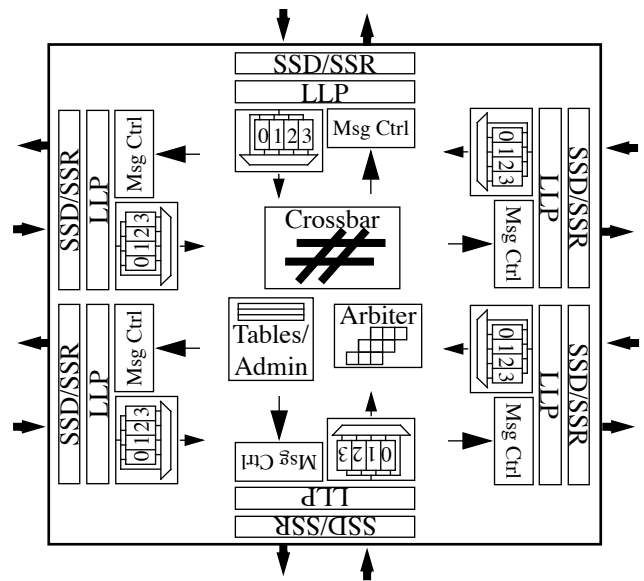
SSD/SSR
LLP
0 1 2 3
Msg Ctrl

SSD/SSR
LLP
Msg Ctrl
0 1 2 3

SSD/SSR
LLP
Msg Ctrl
0 1 2 3

0 1 2 3
LLP
SSD/SSR
Msg Ctrl

0 1 2 3
LLP
SSD/SSR
Msg Ctrl

Crossbar

Tables/
Admin

Arbiter

Msg Ctrl
0 1 2 3
LLP
SSD/SSR